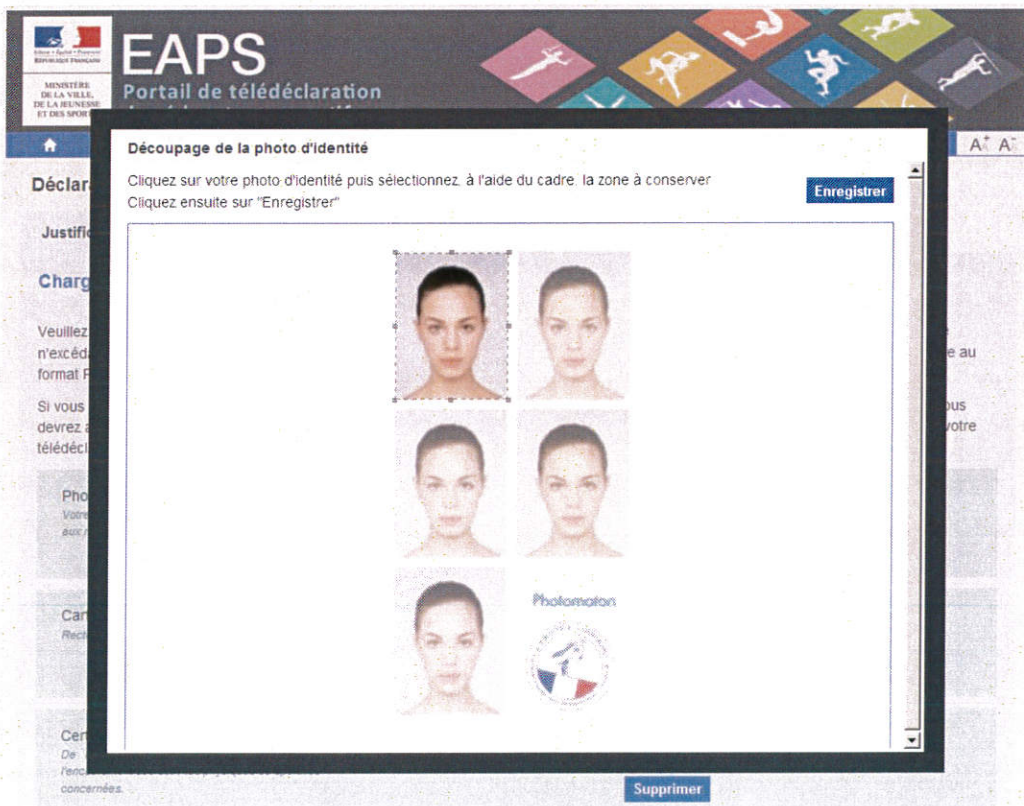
Liberté • Égalité • Fraternité
RÉPUBLIQUE FRANÇAISE
MINISTÈRE DE LA VILLE, DE LA JEUNESSE ET DES SPORTS

EAPS
Portail de télédéclaration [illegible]

A⁺ A⁻

Déclar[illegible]

Justific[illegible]

Charg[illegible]

Veuillez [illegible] n'excéd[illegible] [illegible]e au format F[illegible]

Si vous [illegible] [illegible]ous devrez a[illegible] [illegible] votre télédécl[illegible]

Pho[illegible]
Votre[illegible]
aux n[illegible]

Car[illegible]
Rech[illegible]

Cer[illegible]
De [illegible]
l'enc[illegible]
concernées.

Supprimer

Découpage de la photo d'identité

Cliquez sur votre photo d'identité puis sélectionnez, à l'aide du cadre, la zone à conserver
Cliquez ensuite sur "Enregistrer"

Enregistrer

Photomaton